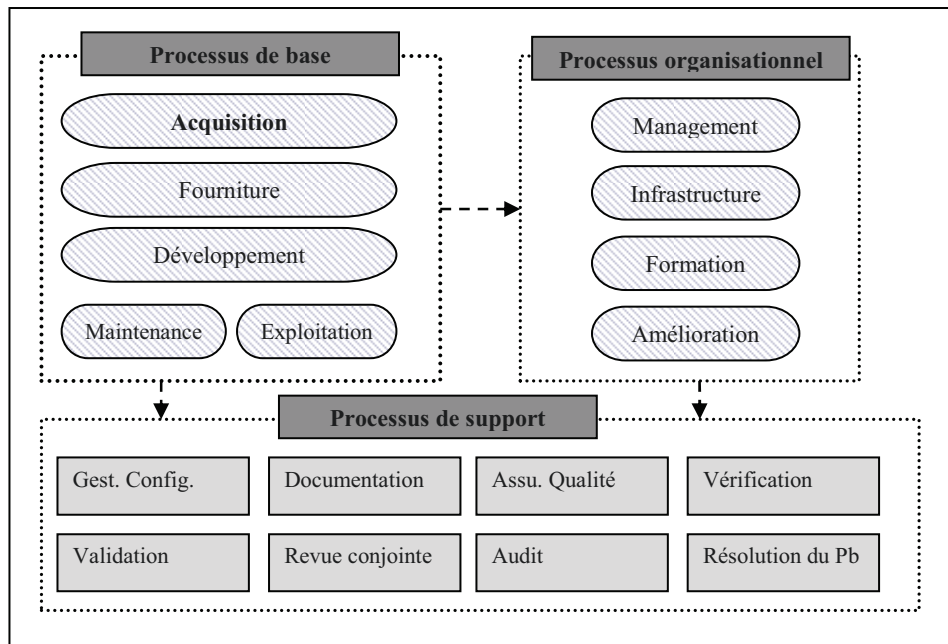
Processus de base

Acquisition

Fourniture

Développement

Maintenance

Exploitation

Processus organisationnel

Management

Infrastructure

Formation

Amélioration

Processus de support

| Gest. Config. | Documentation | Assu. Qualité | Vérification |
|---|---|---|---|
| Validation | Revue conjointe | Audit | Résolution du Pb |